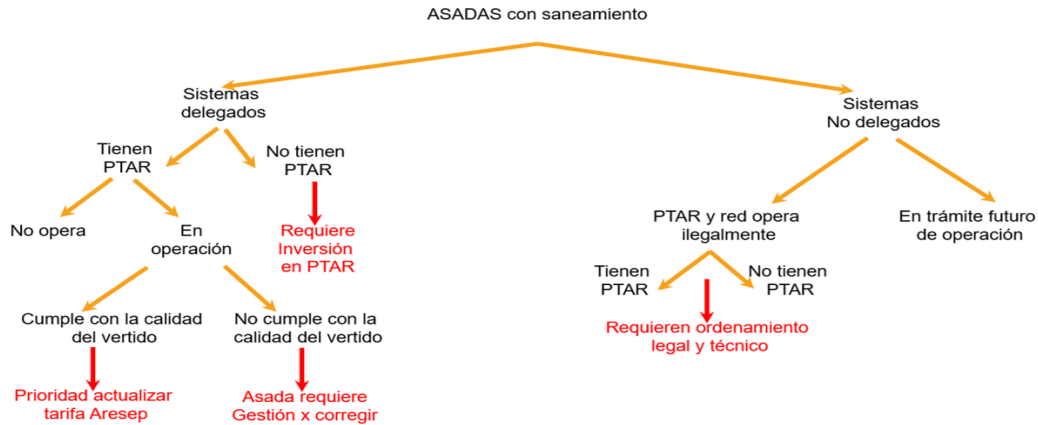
ASADAS con saneamiento

Sistemas delegados

Tienen PTAR

No tienen PTAR

No opera

En operación

Requiere Inversión en PTAR

Cumple con la calidad del vertido

No cumple con la calidad del vertido

Prioridad actualizar tarifa Aresep

Asada requiere Gestión x corregir

Sistemas No delegados

PTAR y red opera ilegalmente

En trámite futuro de operación

Tienen PTAR

No tienen PTAR

Requieren ordenamiento legal y técnico